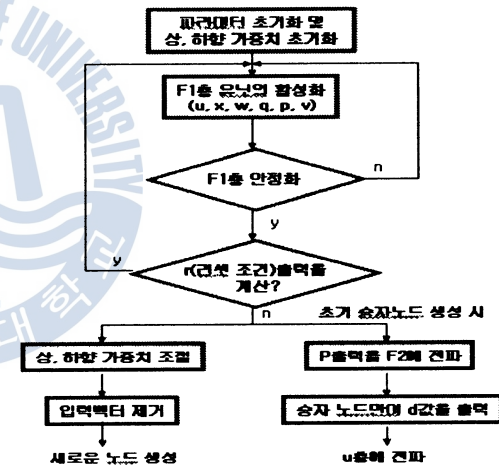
UNIVERSITY

파라메터 초기화 및 상, 하향 가중치 초기화

F1층 유닛의 활성화 (u, x, w, q, p, v)

F1층 안정화

n

y

y

r(리셋 조건)출력을 계산?

n

초기 승자노드 생성 시

상, 하향 가중치 조절

P출력을 F2에 전파

입력벡터 제거

승자 노드만이 d값을 출력

새로운 노드 생성

u층에 전파

대학교